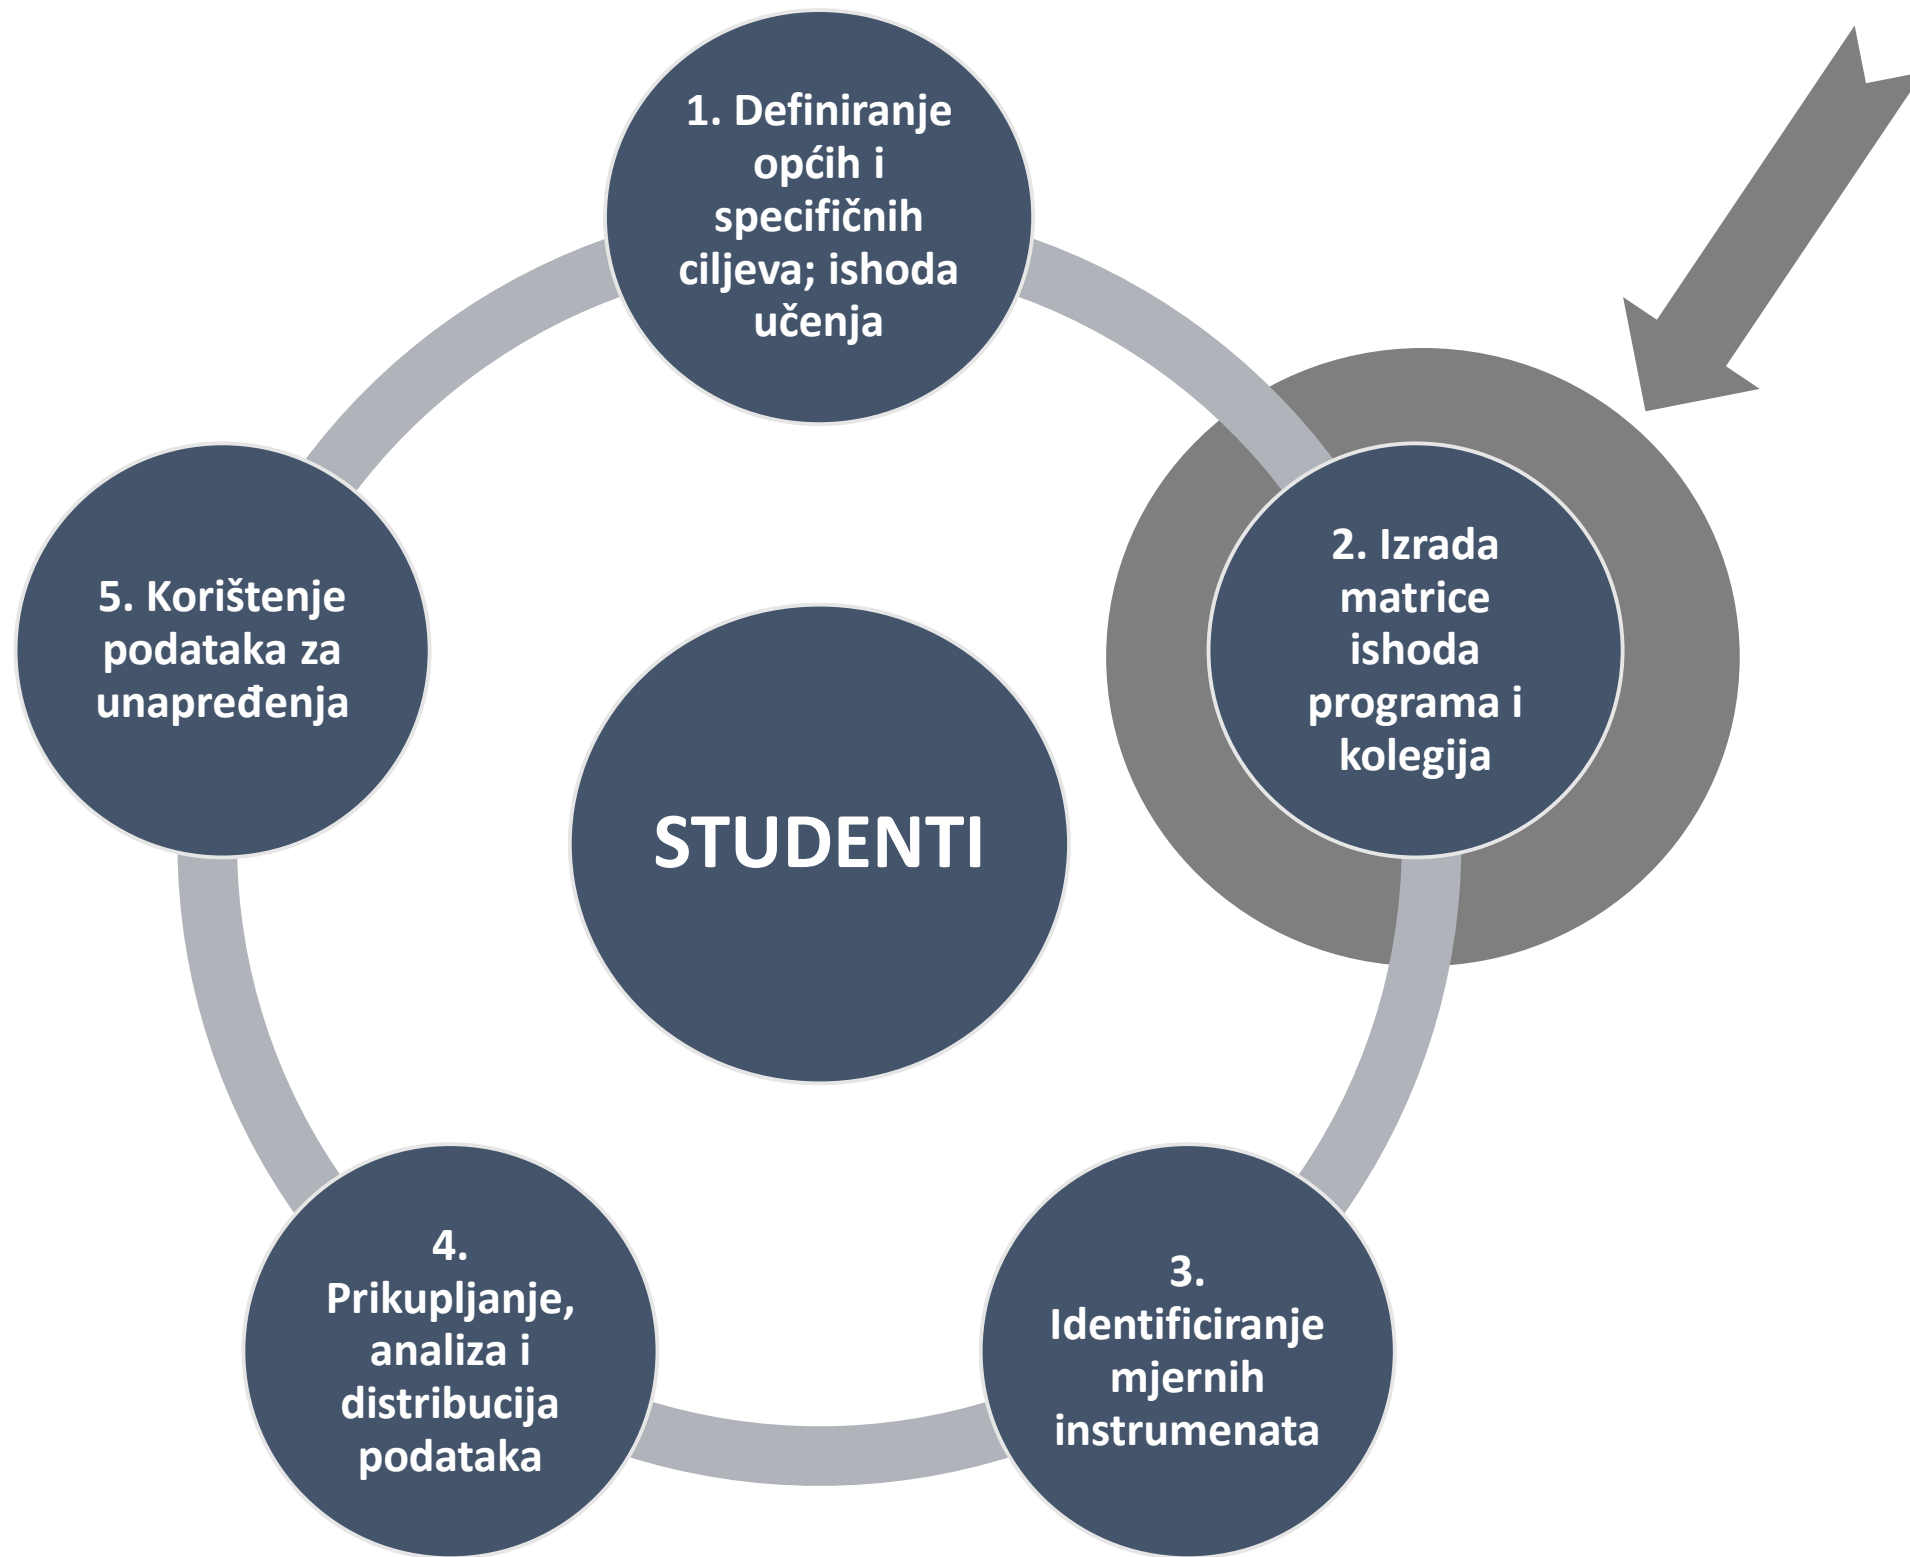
1. Definiranje općih i specifičnih ciljeva; ishoda učenja

2. Izrada matrice ishoda programa i kolegija

3. Identificiranje mjernih instrumenata

4. Prikupljanje, analiza i distribucija podataka

5. Korištenje podataka za unapređenja

STUDENTI